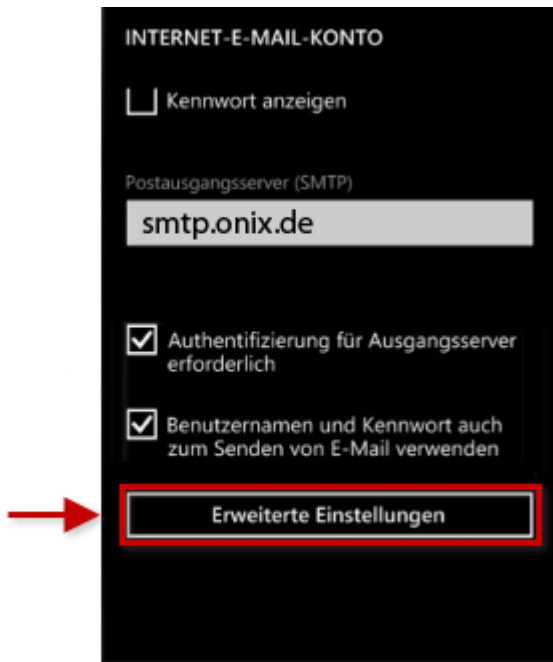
INTERNET-E-MAIL-KONTO

Kennwort anzeigen

Postausgangsserver (SMTP)

smtp.onix.de

Authentifizierung für Ausgangsserver erforderlich

Benutzernamen und Kennwort auch zum Senden von E-Mail verwenden

Erweiterte Einstellungen